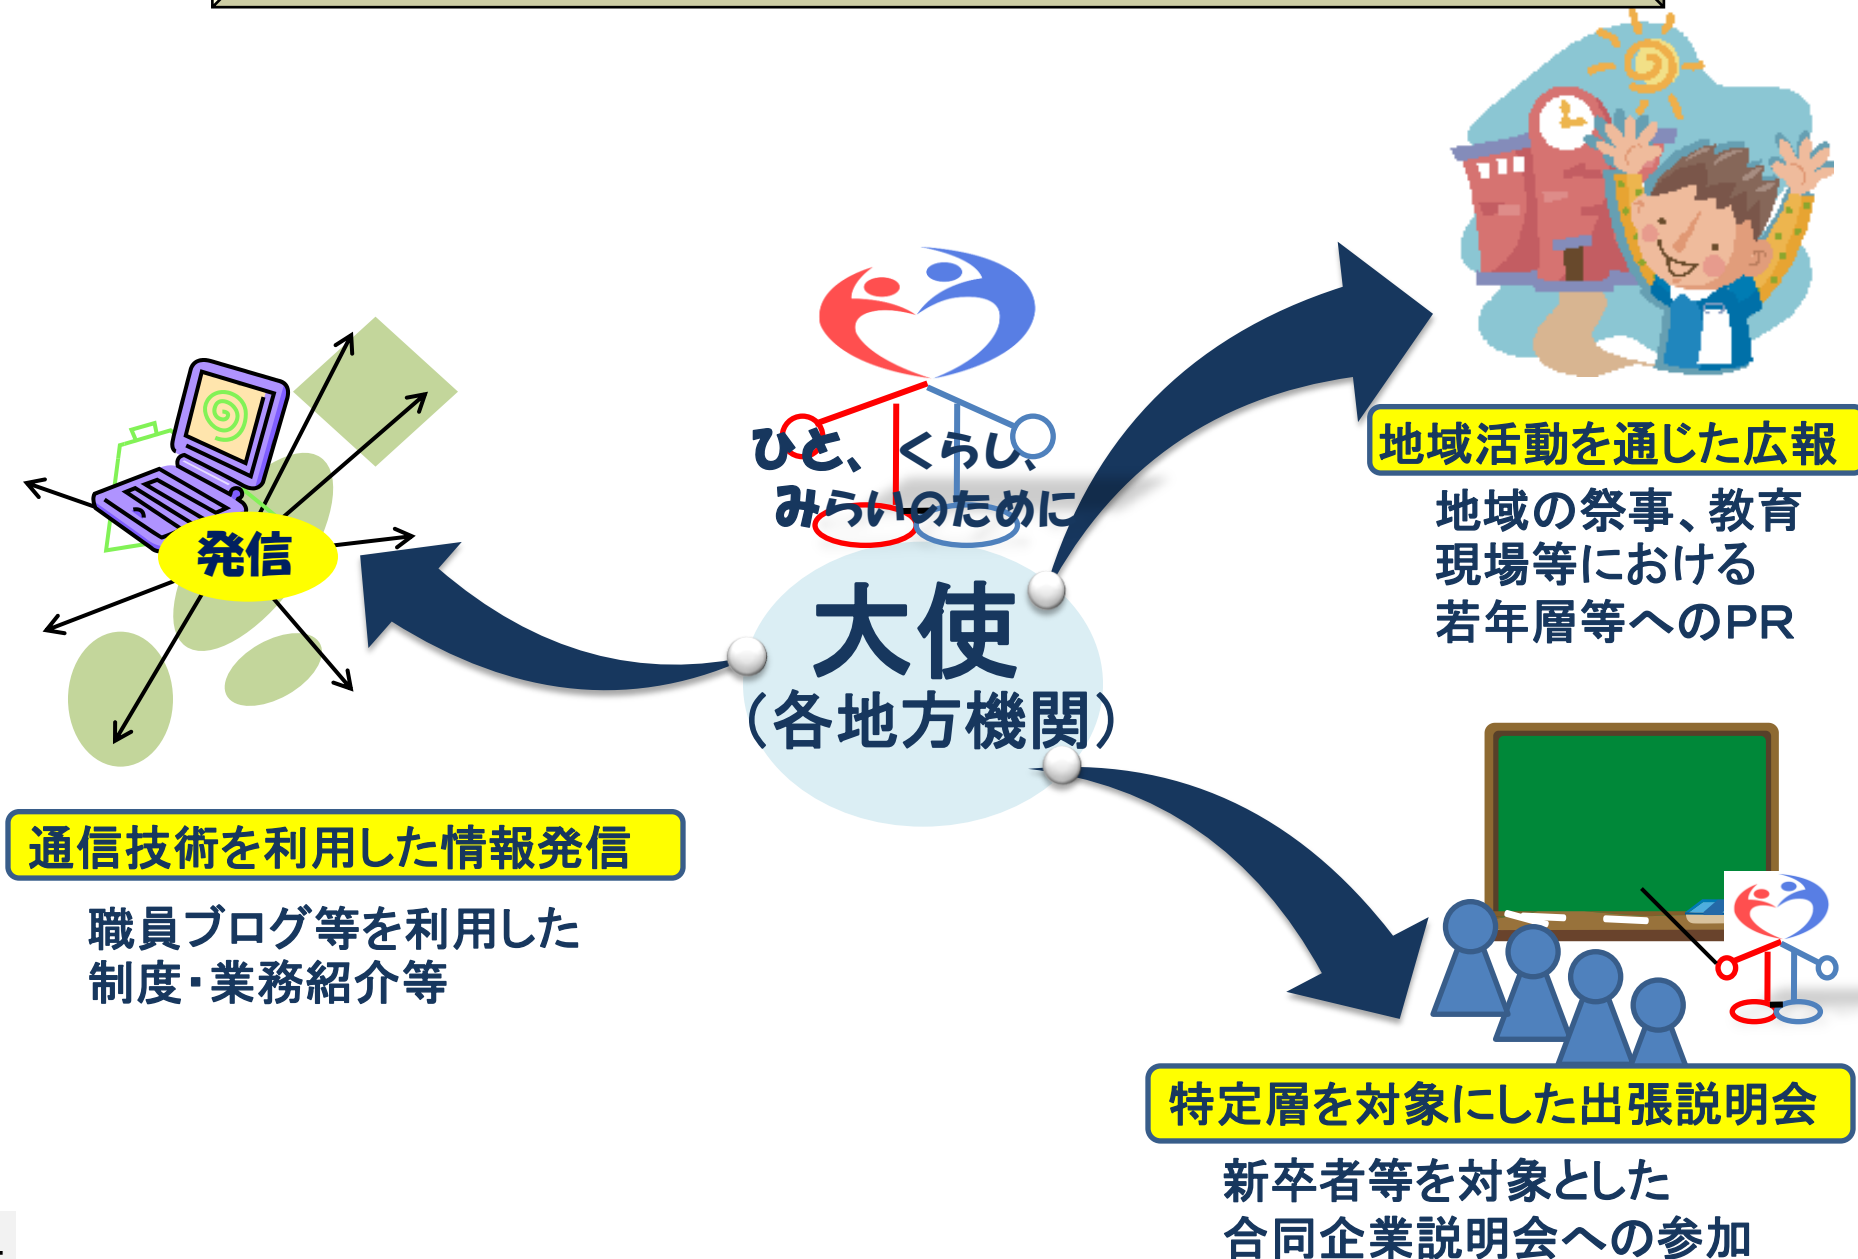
ひと、くらし、
みらいのために

大使
(各地方機関)

発信

通信技術を利用した情報発信

職員ブログ等を利用した
制度・業務紹介等

地域活動を通じた広報

地域の祭事、教育
現場等における
若年層等へのPR

特定層を対象にした出張説明会

新卒者等を対象とした
合同企業説明会への参加